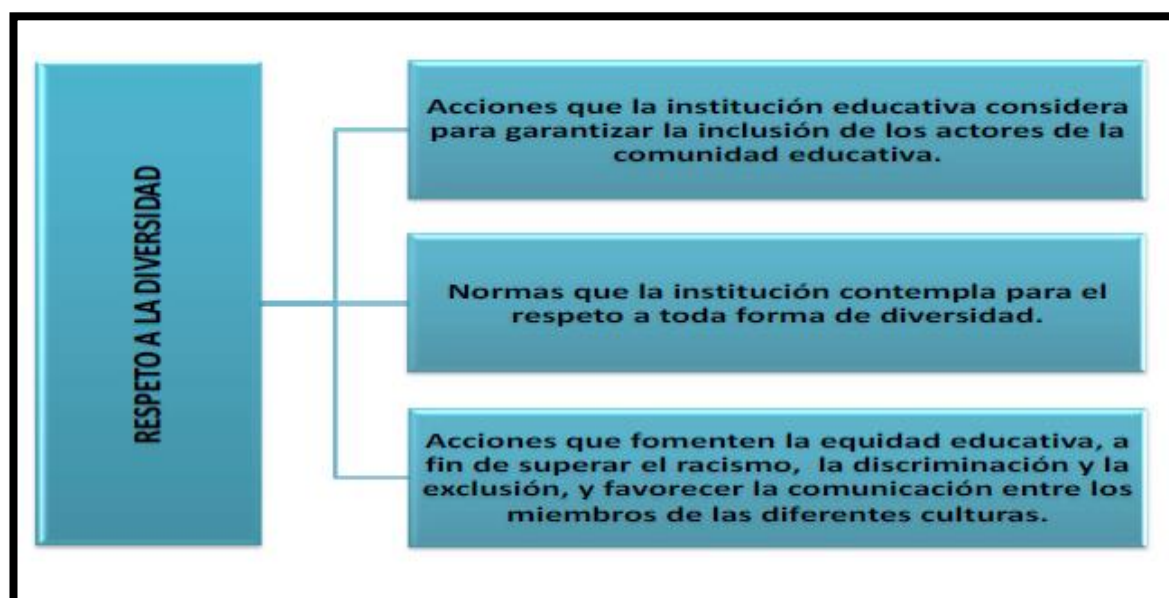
RESPETO A LA DIVERSIDAD

Acciones que la institución educativa considera para garantizar la inclusión de los actores de la comunidad educativa.

Normas que la institución contempla para el respeto a toda forma de diversidad.

Acciones que fomenten la equidad educativa, a fin de superar el racismo, la discriminación y la exclusión, y favorecer la comunicación entre los miembros de las diferentes culturas.